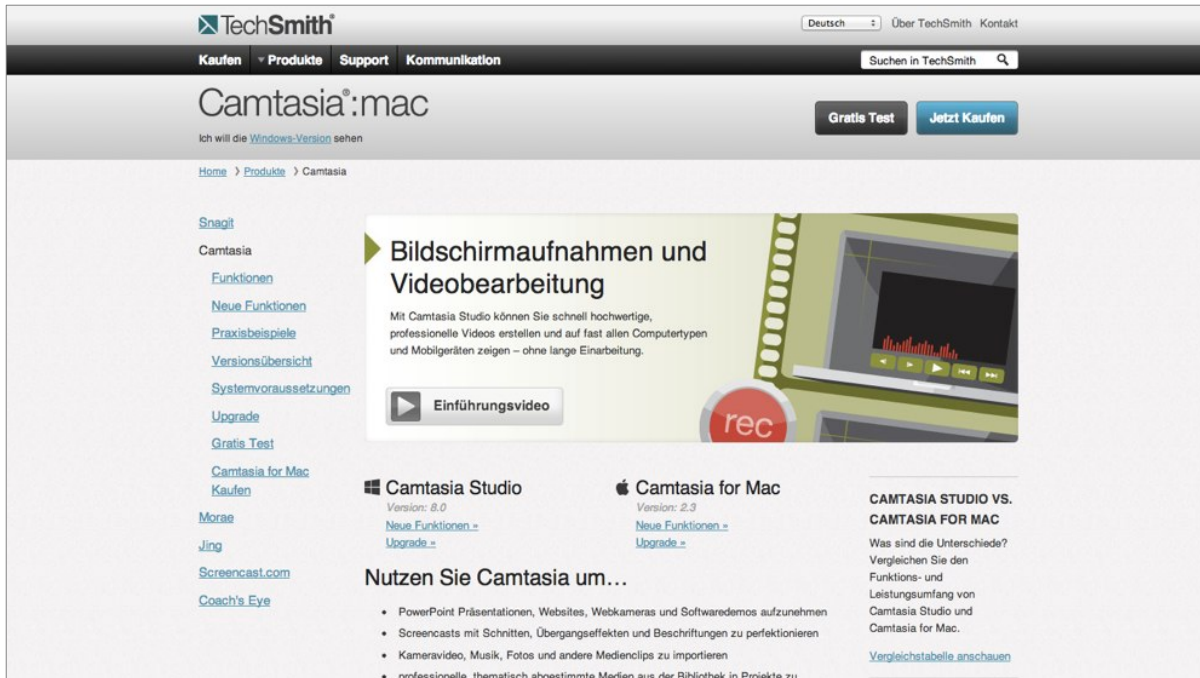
TechSmith

Deutsch  Über TechSmith  Kontakt

Kaufen  Produkte  Support  Kommunikation

Suchen in TechSmith

Camtasia®:mac

Ich will die Windows-Version sehen

Gratis Test  Jetzt Kaufen

Home › Produkte › Camtasia

Snagit
Camtasia
Funktionen
Neue Funktionen
Praxisbeispiele
Versionsübersicht
Systemvoraussetzungen
Upgrade
Gratis Test
Camtasia for Mac Kaufen
Morae
Jing
Screencast.com
Coach's Eye

Bildschirmaufnahmen und Videobearbeitung

Mit Camtasia Studio können Sie schnell hochwertige, professionelle Videos erstellen und auf fast allen Computertypen und Mobilgeräten zeigen – ohne lange Einarbeitung.

Einführungsvideo

rec

Camtasia Studio
Version: 8.0
Neue Funktionen »
Upgrade »

Camtasia for Mac
Version: 2.3
Neue Funktionen »
Upgrade »

Nutzen Sie Camtasia um…

• PowerPoint Präsentationen, Websites, Webkameras und Softwaredemos aufzunehmen
• Screencasts mit Schnitten, Übergangseffekten und Beschriftungen zu perfektionieren
• Kameravideo, Musik, Fotos und andere Medienclips zu importieren
• professionelle, thematisch abgestimmte Medien aus der Bibliothek in Projekte zu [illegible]

CAMTASIA STUDIO VS. CAMTASIA FOR MAC

Was sind die Unterschiede? Vergleichen Sie den Funktions- und Leistungsumfang von Camtasia Studio und Camtasia for Mac.

Vergleichstabelle anschauen